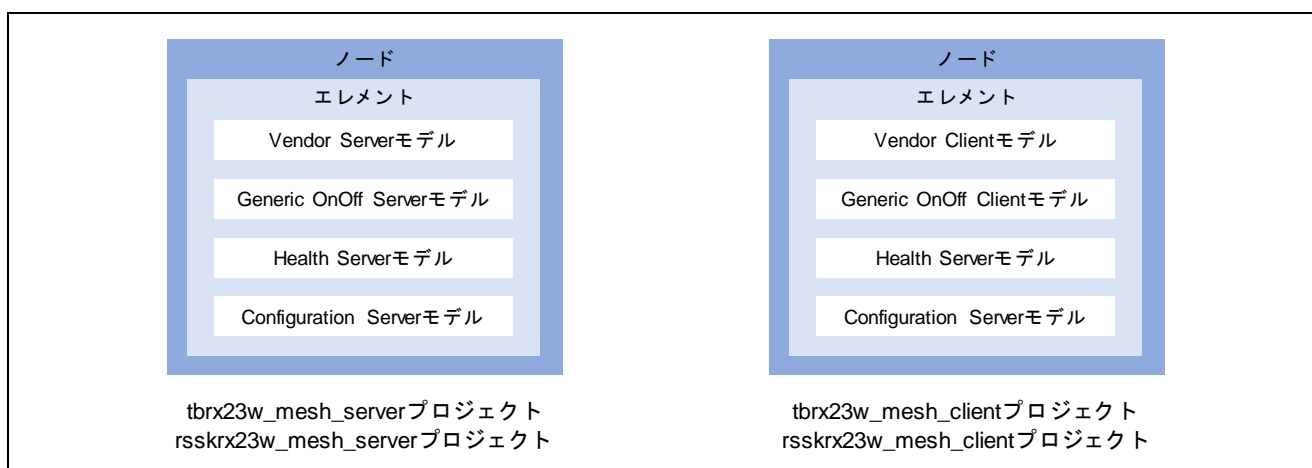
ノード

エレメント

Vendor Serverモデル

Generic OnOff Serverモデル

Health Serverモデル

Configuration Serverモデル

tbrx23w_mesh_serverプロジェクト
rsskrx23w_mesh_serverプロジェクト

ノード

エレメント

Vendor Clientモデル

Generic OnOff Clientモデル

Health Serverモデル

Configuration Serverモデル

tbrx23w_mesh_clientプロジェクト
rsskrx23w_mesh_clientプロジェクト